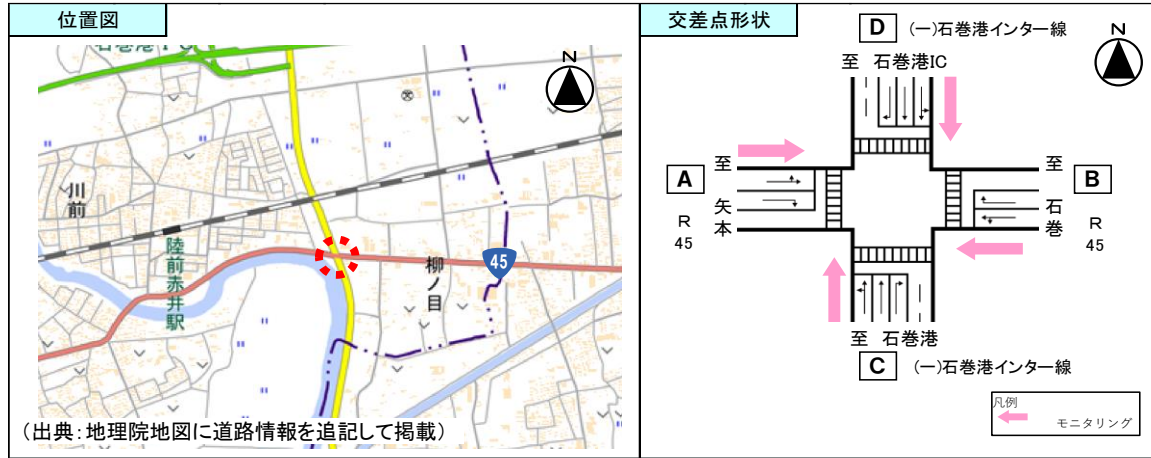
位置図

N

川前

陸前赤井駅

柳ノ目

45

（出典：地理院地図に道路情報を追記して掲載）

交差点形状

D (一)石巻港インター線

至 石巻港IC

N

A

至矢本

R 45

B

至石巻

R 45

至 石巻港

C (一)石巻港インター線

凡例
モニタリング